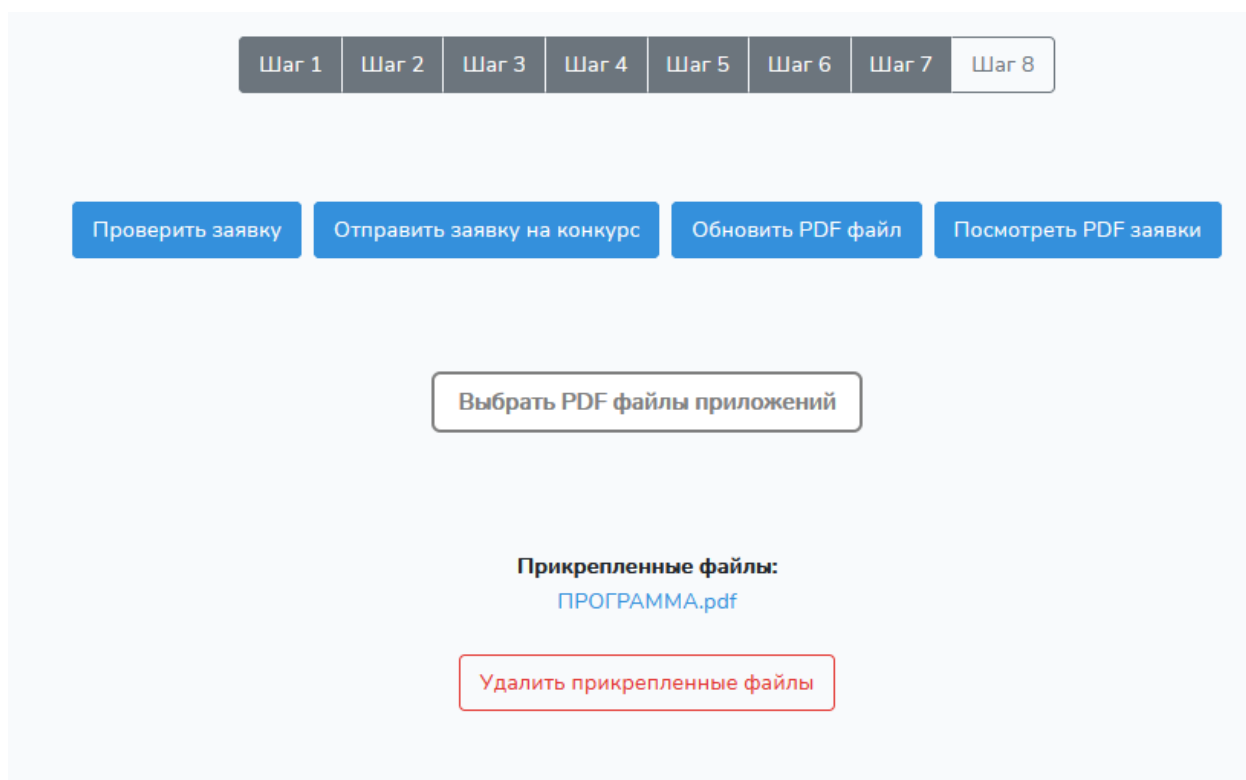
Шаг 1 Шаг 2 Шаг 3 Шаг 4 Шаг 5 Шаг 6 Шаг 7 Шаг 8

Проверить заявку
Отправить заявку на конкурс
Обновить PDF файл
Посмотреть PDF заявки

Выбрать PDF файлы приложений

Прикрепленные файлы:
ПРОГРАММА.pdf

Удалить прикрепленные файлы